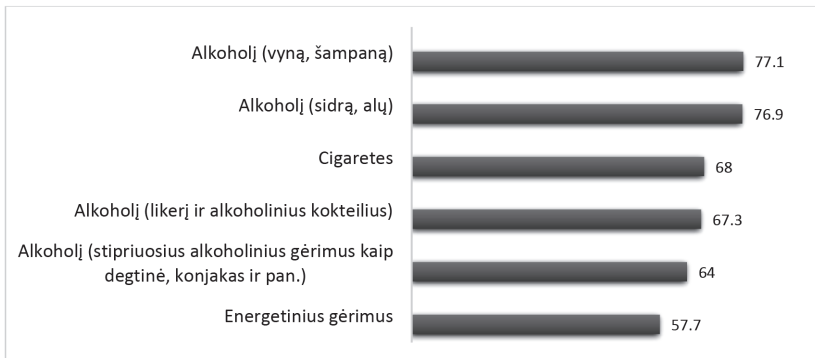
Alkoholį (vyną, šampaną) 77.1

Alkoholį (sidrą, alų) 76.9

Cigaretes 68

Alkoholį (likerį ir alkoholinius kokteilius) 67.3

Alkoholį (stipriuosius alkoholinius gėrimus kaip degtinė, konjakas ir pan.) 64

Energetinius gėrimus 57.7